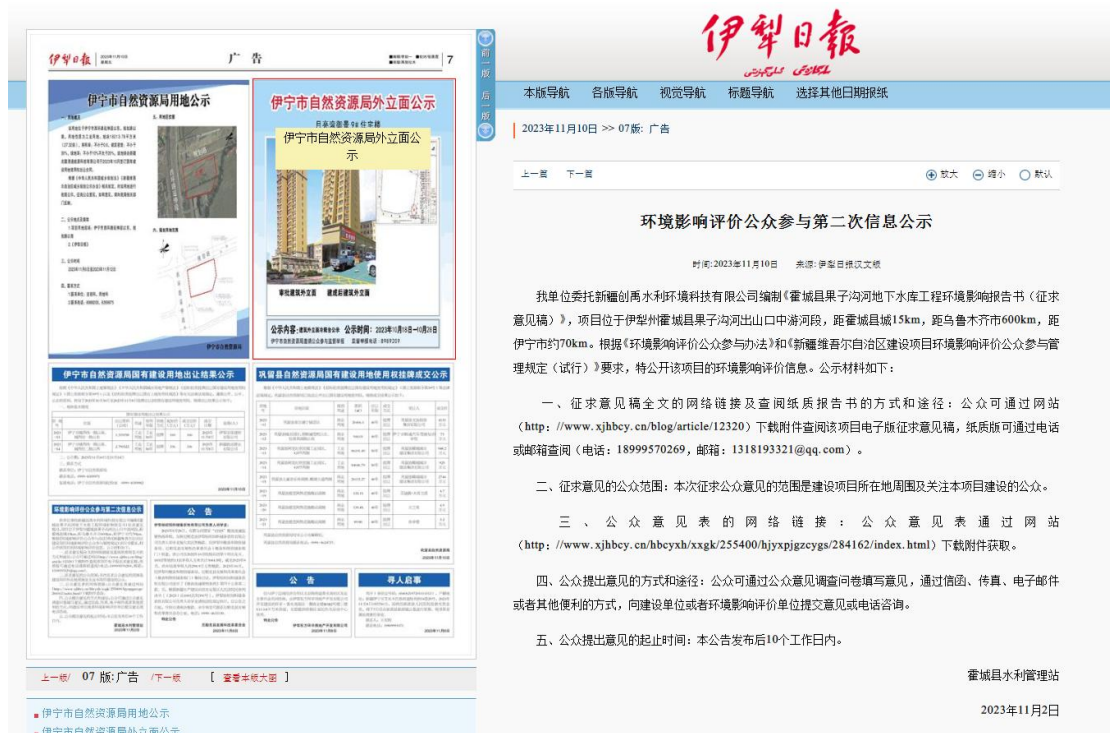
伊犁日報 2023年11月10日 星期五 广 告 7

伊宁市自然资源局用地公示

伊宁市自然资源局外立面公示

伊宁市自然资源局外立面公示

公示内容：
公示时间：2023年11月9日—11月20日

伊宁市自然资源局有建设用地出让结果公示

巩留县自然资源局国有建设用地使用权挂牌成交公示

环境影响评价公众参与第二次信息公示

公 告

公 告

寻人启事

上一版 07 版: 广告 下一版 [ 查看本版大图 ]

伊宁市自然资源局用地公示
伊宁市自然资源局外立面公示

前一版
后一版

伊犁日報

本版导航 各版导航 视觉导航 标题导航 选择其他日期报纸

2023年11月10日 >> 07版: 广告

上一篇 下一篇 放大 缩小 默认

环境影响评价公众参与第二次信息公示

时间:2023年11月10日 来源: 伊犁日报汉文版

我单位委托新疆创禹水利环境科技有限公司编制《霍城县果子沟河地下水库工程环境影响报告书（征求意见稿）》，项目位于伊犁州霍城县果子沟河出山口中游河段，距霍城县城15km，距乌鲁木齐市600km，距伊宁市约70km。根据《环境影响评价公众参与办法》和《新疆维吾尔自治区建设项目环境影响评价公众参与管理规定（试行）》要求，特公开该项目的环境影响评价信息。公示材料如下：

一、征求意见稿全文的网络链接及查阅纸质报告书的方式和途径：公众可通过网站（http://www.xjhbcy.cn/blog/article/12320）下载附件查阅该项目电子版征求意见稿，纸质版可通过电话或邮箱查阅（电话：18999570269，邮箱：1318193321@qq.com）。

二、征求意见的公众范围：本次征求公众意见的范围是建设项目所在地周围及关注本项目建设的公众。

三、公众意见表的网络链接：公众意见表通过网站（http://www.xjhbcy.cn/hbcyxh/xxgk/255400/hjxpjgzcygs/284162/index.html）下载附件获取。

四、公众提出意见的方式和途径：公众可通过公众意见调查问卷填写意见，通过信函、传真、电子邮件或者其他便利的方式，向建设单位或者环境影响评价单位提交意见或电话咨询。

五、公众提出意见的起止时间：本公告发布后10个工作日内。

霍城县水利管理站

2023年11月2日